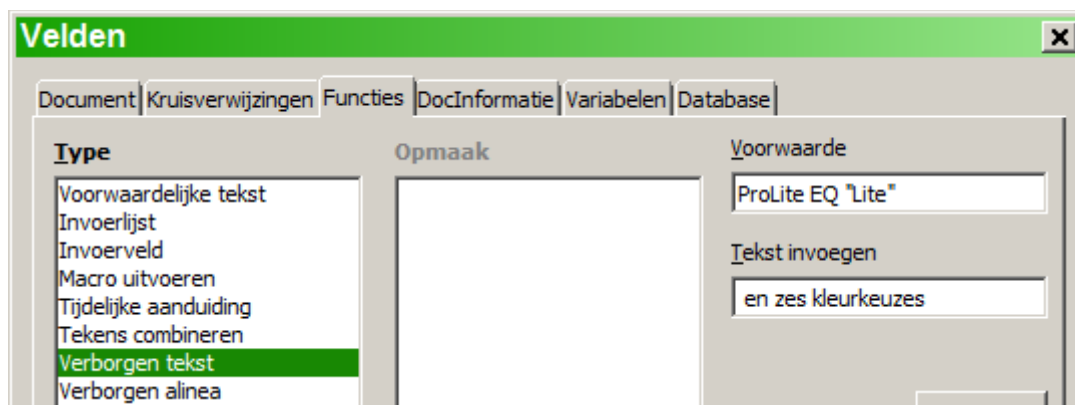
Velden

×

Document Kruisverwijzingen Functies DocInformatie Variabelen Database

Type

Voorwaardelijke tekst
Invoerlijst
Invoerveld
Macro uitvoeren
Tijdelijke aanduiding
Tekens combineren
Verborgen tekst
Verborgen alinea

Opmaak

Voorwaarde

ProLite EQ "Lite"

Tekst invoegen

en zes kleurkeuzes